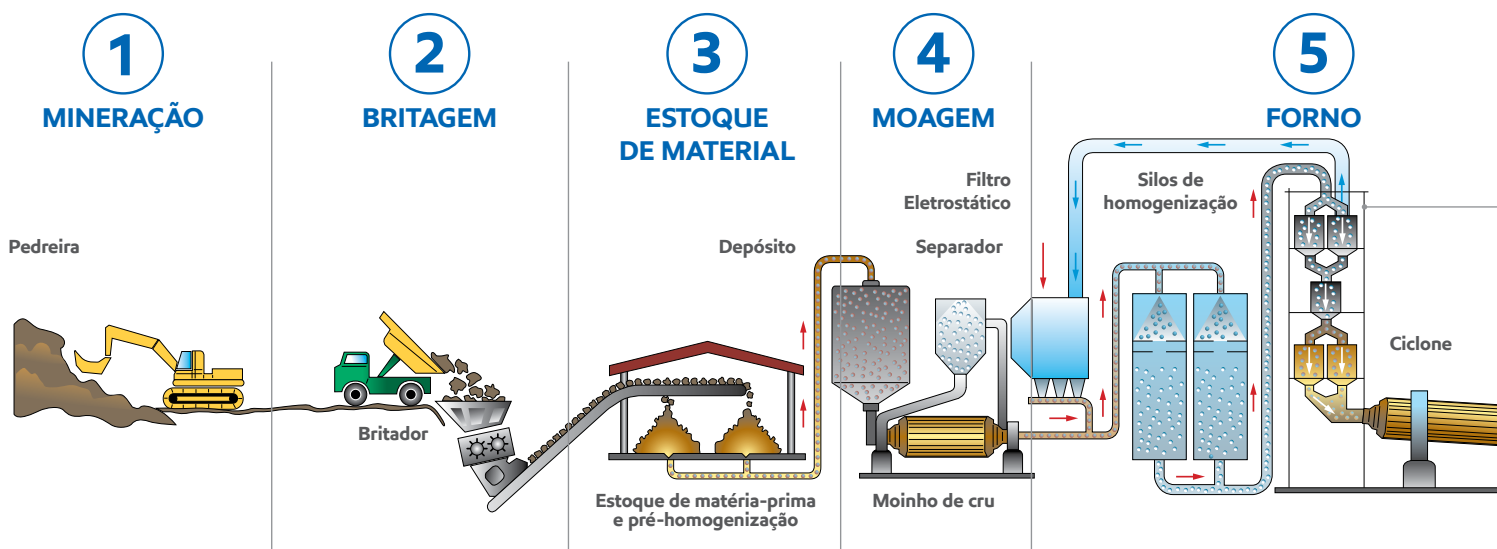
1
MINERAÇÃO

Pedreira

2
BRITAGEM

Britador

3
ESTOQUE DE MATERIAL

Depósito

Estoque de matéria-prima e pré-homogenização

4
MOAGEM

Filtro Eletrostático

Separador

Moinho de cru

5
FORNO

Silos de homogenização

Ciclone